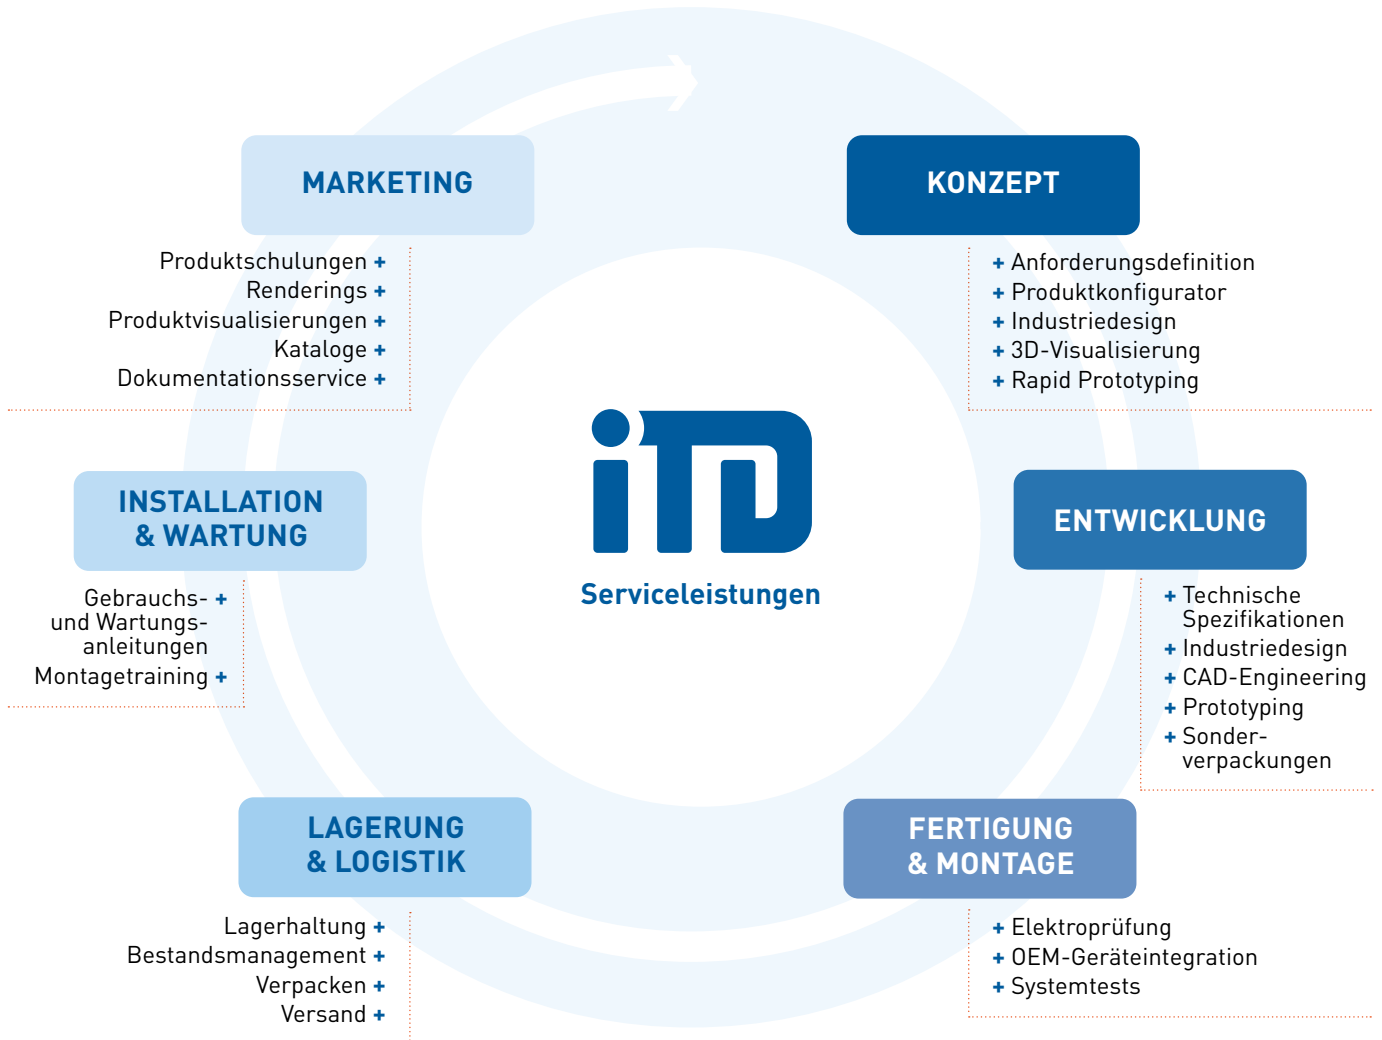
MARKETING

Produktschulungen +
Renderings +
Produktvisualisierungen +
Kataloge +
Dokumentationsservice +

KONZEPT

+ Anforderungsdefinition
+ Produktkonfigurator
+ Industriedesign
+ 3D-Visualisierung
+ Rapid Prototyping

INSTALLATION & WARTUNG

Gebrauchs- und Wartungsanleitungen +
Montagetraining +

iTD

Serviceleistungen

ENTWICKLUNG

+ Technische Spezifikationen
+ Industriedesign
+ CAD-Engineering
+ Prototyping
+ Sonderverpackungen

LAGERUNG & LOGISTIK

Lagerhaltung +
Bestandsmanagement +
Verpacken +
Versand +

FERTIGUNG & MONTAGE

+ Elektroprüfung
+ OEM-Geräteintegration
+ Systemtests